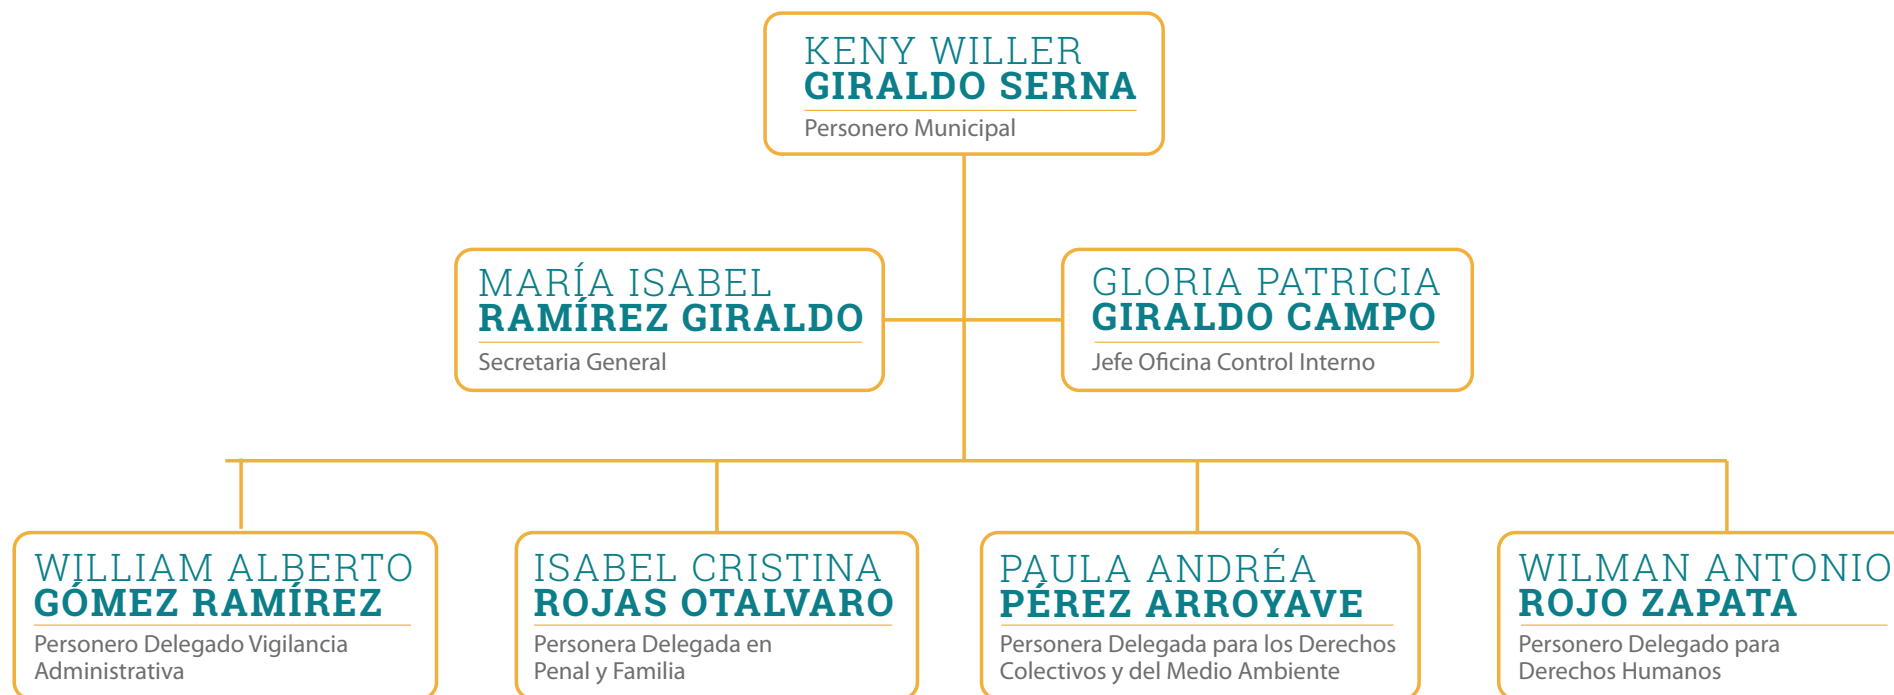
KENY WILLER
GIRALDO SERNA
Personero Municipal

MARÍA ISABEL
RAMÍREZ GIRALDO
Secretaria General

GLORIA PATRICIA
GIRALDO CAMPO
Jefe Oficina Control Interno

WILLIAM ALBERTO
GÓMEZ RAMÍREZ
Personero Delegado Vigilancia Administrativa

ISABEL CRISTINA
ROJAS OTALVARO
Personera Delegada en Penal y Familia

PAULA ANDRÉA
PÉREZ ARROYAVE
Personera Delegada para los Derechos Colectivos y del Medio Ambiente

WILMAN ANTONIO
ROJO ZAPATA
Personero Delegado para Derechos Humanos